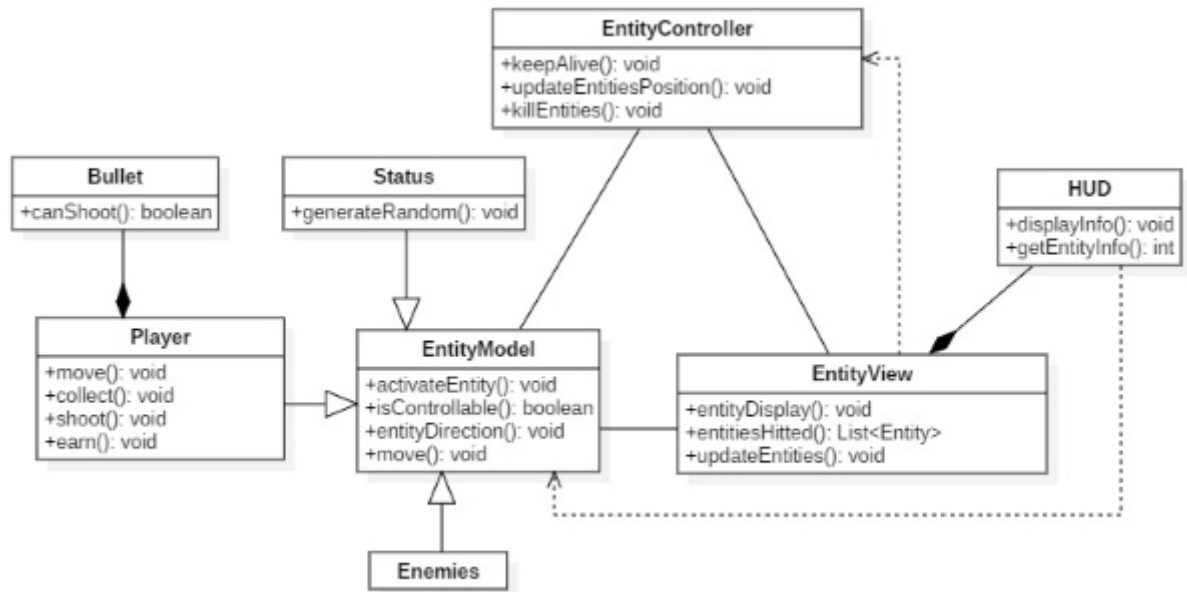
EntityController
+keepAlive(): void
+updateEntitiesPosition(): void
+killEntities(): void

Bullet
+canShoot(): boolean

Status
+generateRandom(): void

HUD
+displayInfo(): void
+getEntityInfo(): int

Player
+move(): void
+collect(): void
+shoot(): void
+earn(): void

EntityModel
+activateEntity(): void
+isControllable(): boolean
+entityDirection(): void
+move(): void

EntityView
+entityDisplay(): void
+entitiesHitted(): List<Entity>
+updateEntities(): void

Enemies